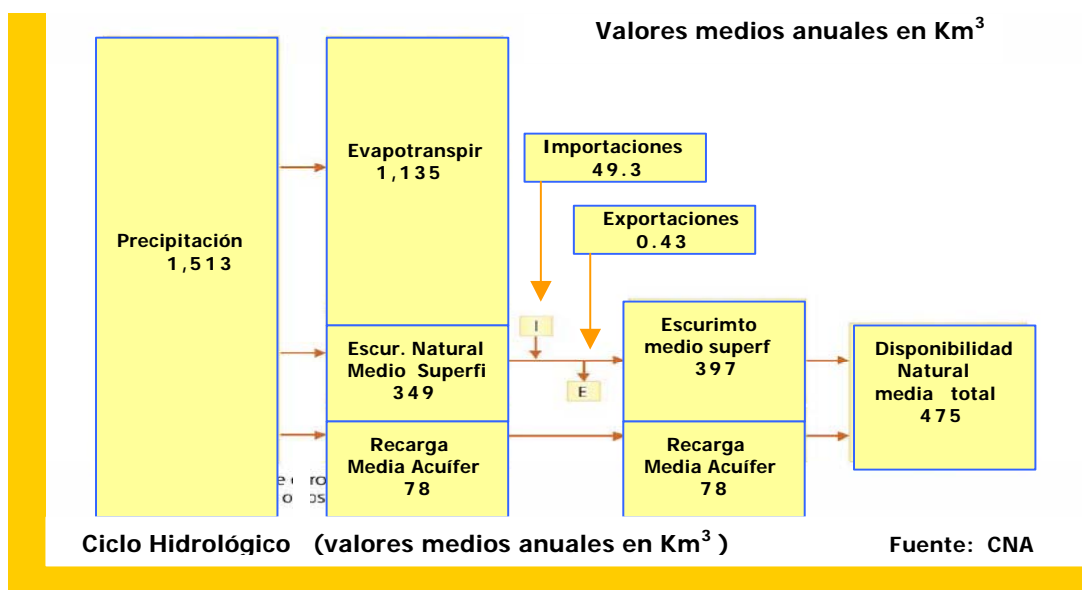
Valores medios anuales en Km$^3$

Precipitación
1,513

Evapotranspir
1,135

Importaciones
49.3

Exportaciones
0.43

I

E

Escur. Natural
Medio Superfi
349

Escurimto
medio superf
397

Disponibilidad
Natural
media total
475

Recarga
Media Acuífer
78

Recarga
Media Acuífer
78

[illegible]

Ciclo Hidrológico (valores medios anuales en Km$^3$ )

Fuente: CNA